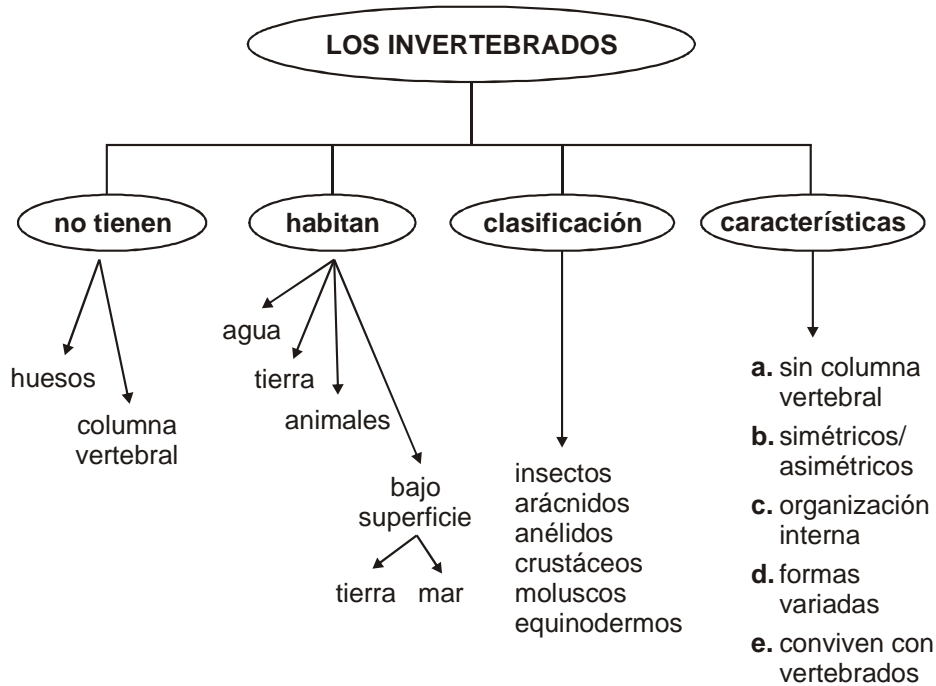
LOS INVERTEBRADOS

no tienen

huesos

columna vertebral

habitan

agua

tierra

animales

bajo superficie

tierra mar

clasificación

insectos
arácnidos
anélidos
crustáceos
moluscos
equinodermos

características

a. sin columna vertebral

b. simétricos/ asimétricos

c. organización interna

d. formas variadas

e. conviven con vertebrados